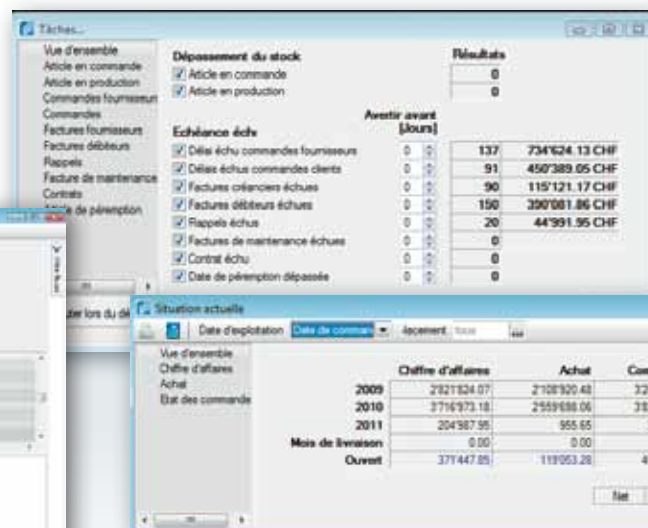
Tâches...

Vue d'ensemble
Article en commande
Article en production
Commandes fournisseurs
Commandes
Factures fournisseurs
Factures débiteurs
Rappels
Facture de maintenance
Contrats
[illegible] de péremption

Dépassement du stock
Résultats
Article en commande 0
Article en production 0

Echéance échue
Avertir avant [Jours]

| | | | |
|---|---|---|---|
| Délais échus commandes fournisseurs | 0 | 137 | 734'624.13 CHF |
| Délais échus commandes clients | 0 | 91 | 450'389.05 CHF |
| Factures créanciers échues | 0 | 90 | 115'121.17 CHF |
| Factures débiteurs échues | 0 | 150 | 390'081.86 CHF |
| Rappels échus | 0 | 20 | 44'991.95 CHF |
| Factures de maintenance échues | 0 | 0 | |
| Contrat échu | 0 | 0 | |
| Date de péremption dépassée | 0 | 0 | |

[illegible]ter lors du dé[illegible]

Situation actuelle

Date d'exploitation Date de commande Ascement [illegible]

Vue d'ensemble
Chiffre d'affaires
Achat
Etat des commande

| | Chiffre d'affaires | Achat | Co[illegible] |
|---|---|---|---|
| 2009 | 2'821'824.07 | 2'108'920.48 | 3'2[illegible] |
| 2010 | 3'716'973.18 | 2'559'698.06 | 3'3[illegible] |
| 2011 | 204'387.95 | 955.65 | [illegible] |
| Mois de livraison | 0.00 | 0.00 | |
| Ouvert | 371'447.85 | 119'053.28 | 4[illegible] |

Net